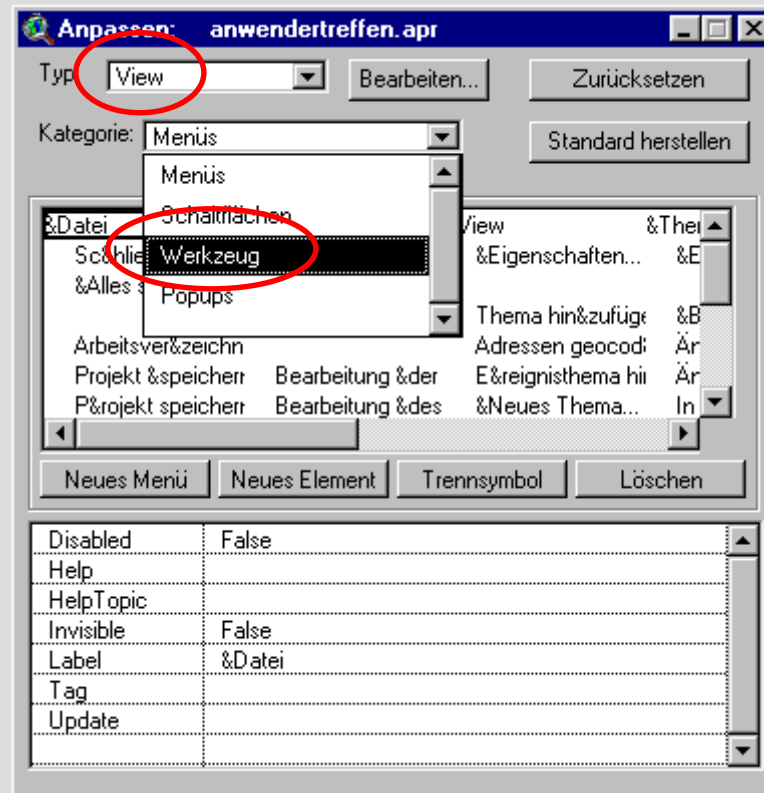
Anpassen: anwendertreffen.apr

Typ: View

Bearbeiten...

Zurücksetzen

Kategorie: Menüs

Standard herstellen

Menüs
Schaltflächen
Werkzeug
Popups

&Datei
Sc&hlie
&Alles s
Arbeitsver&zeichn
Projekt &speicherr
P&rojekt speicherr

Bearbeitung &der
Bearbeitung &des

View
&Eigenschaften...
Thema hin&zufüge
Adressen geocodi
E&reignisthema hi
&Neues Thema...

&Ther
&E
&B
Är
Är
In

Neues Menü | Neues Element | Trennsymbol | Löschen

| | |
|---|---|
| Disabled | False |
| Help | |
| HelpTopic | |
| Invisible | False |
| Label | &Datei |
| Tag | |
| Update | |